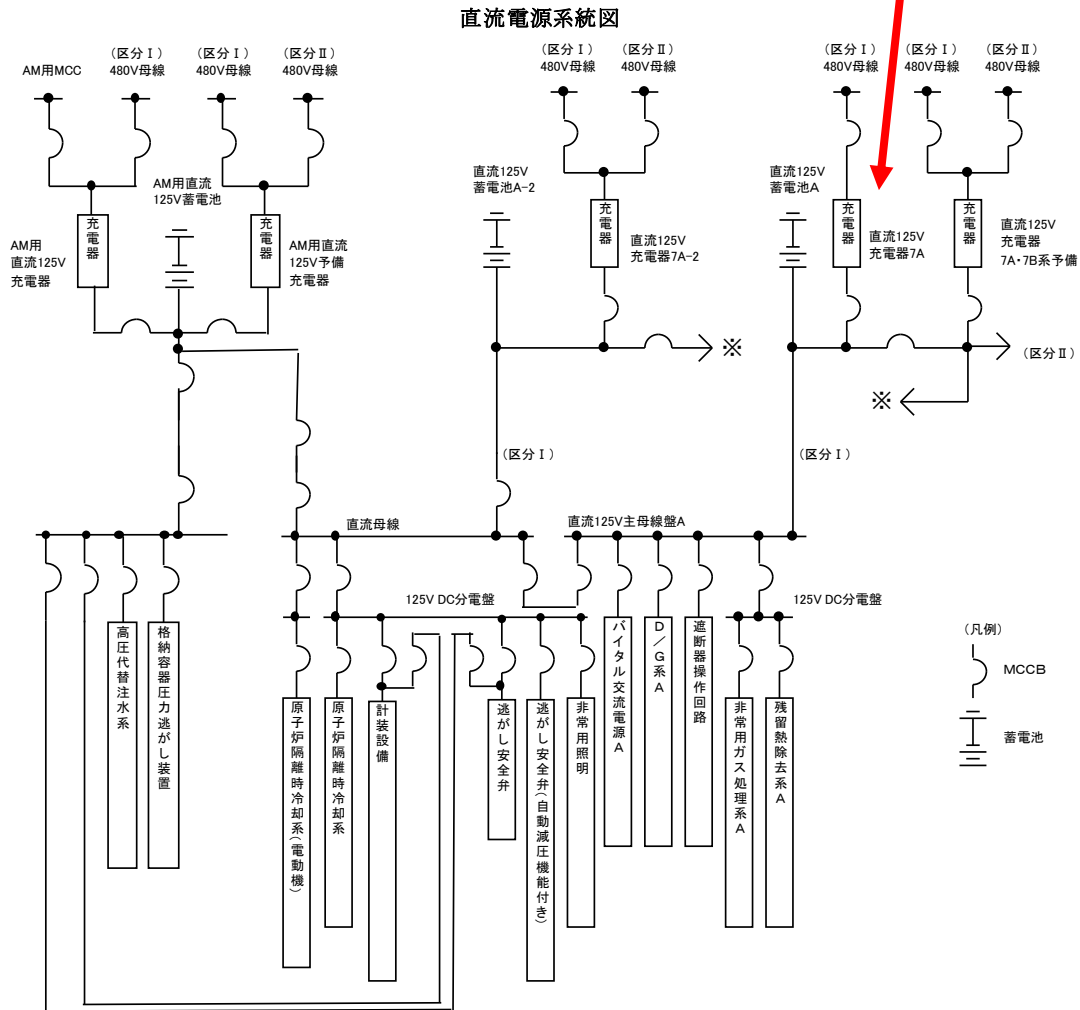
直流電源系統図

AM用MCC

（区分Ⅰ）
480V母線

（区分Ⅰ）
480V母線

（区分Ⅱ）
480V母線

（区分Ⅰ）
480V母線

（区分Ⅱ）
480V母線

（区分Ⅰ）
480V母線

（区分Ⅰ）
480V母線

（区分Ⅱ）
480V母線

AM用直流
125V蓄電池

AM用
直流125V
充電器

充電器

充電器

AM用直流
125V予備
充電器

直流125V
蓄電池A-2

充電器

直流125V
充電器7A-2

直流125V
蓄電池A

充電器

直流125V
充電器7A

充電器

直流125V
充電器
7A･7B系予備

※

（区分Ⅱ）

※

（区分Ⅰ）

（区分Ⅰ）

直流母線

直流125V主母線盤A

125V DC分電盤

125V DC分電盤

（凡例）

MCCB

蓄電池

高圧代替注水系

格納容器圧力逃がし装置

原子炉隔離時冷却系（電動機）

原子炉隔離時冷却系

計装設備

逃がし安全弁

逃がし安全弁（自動減圧機能付き）

非常用照明

バイタル交流電源A

D／G系A

遮断器操作回路

非常用ガス処理系A

残留熱除去系A